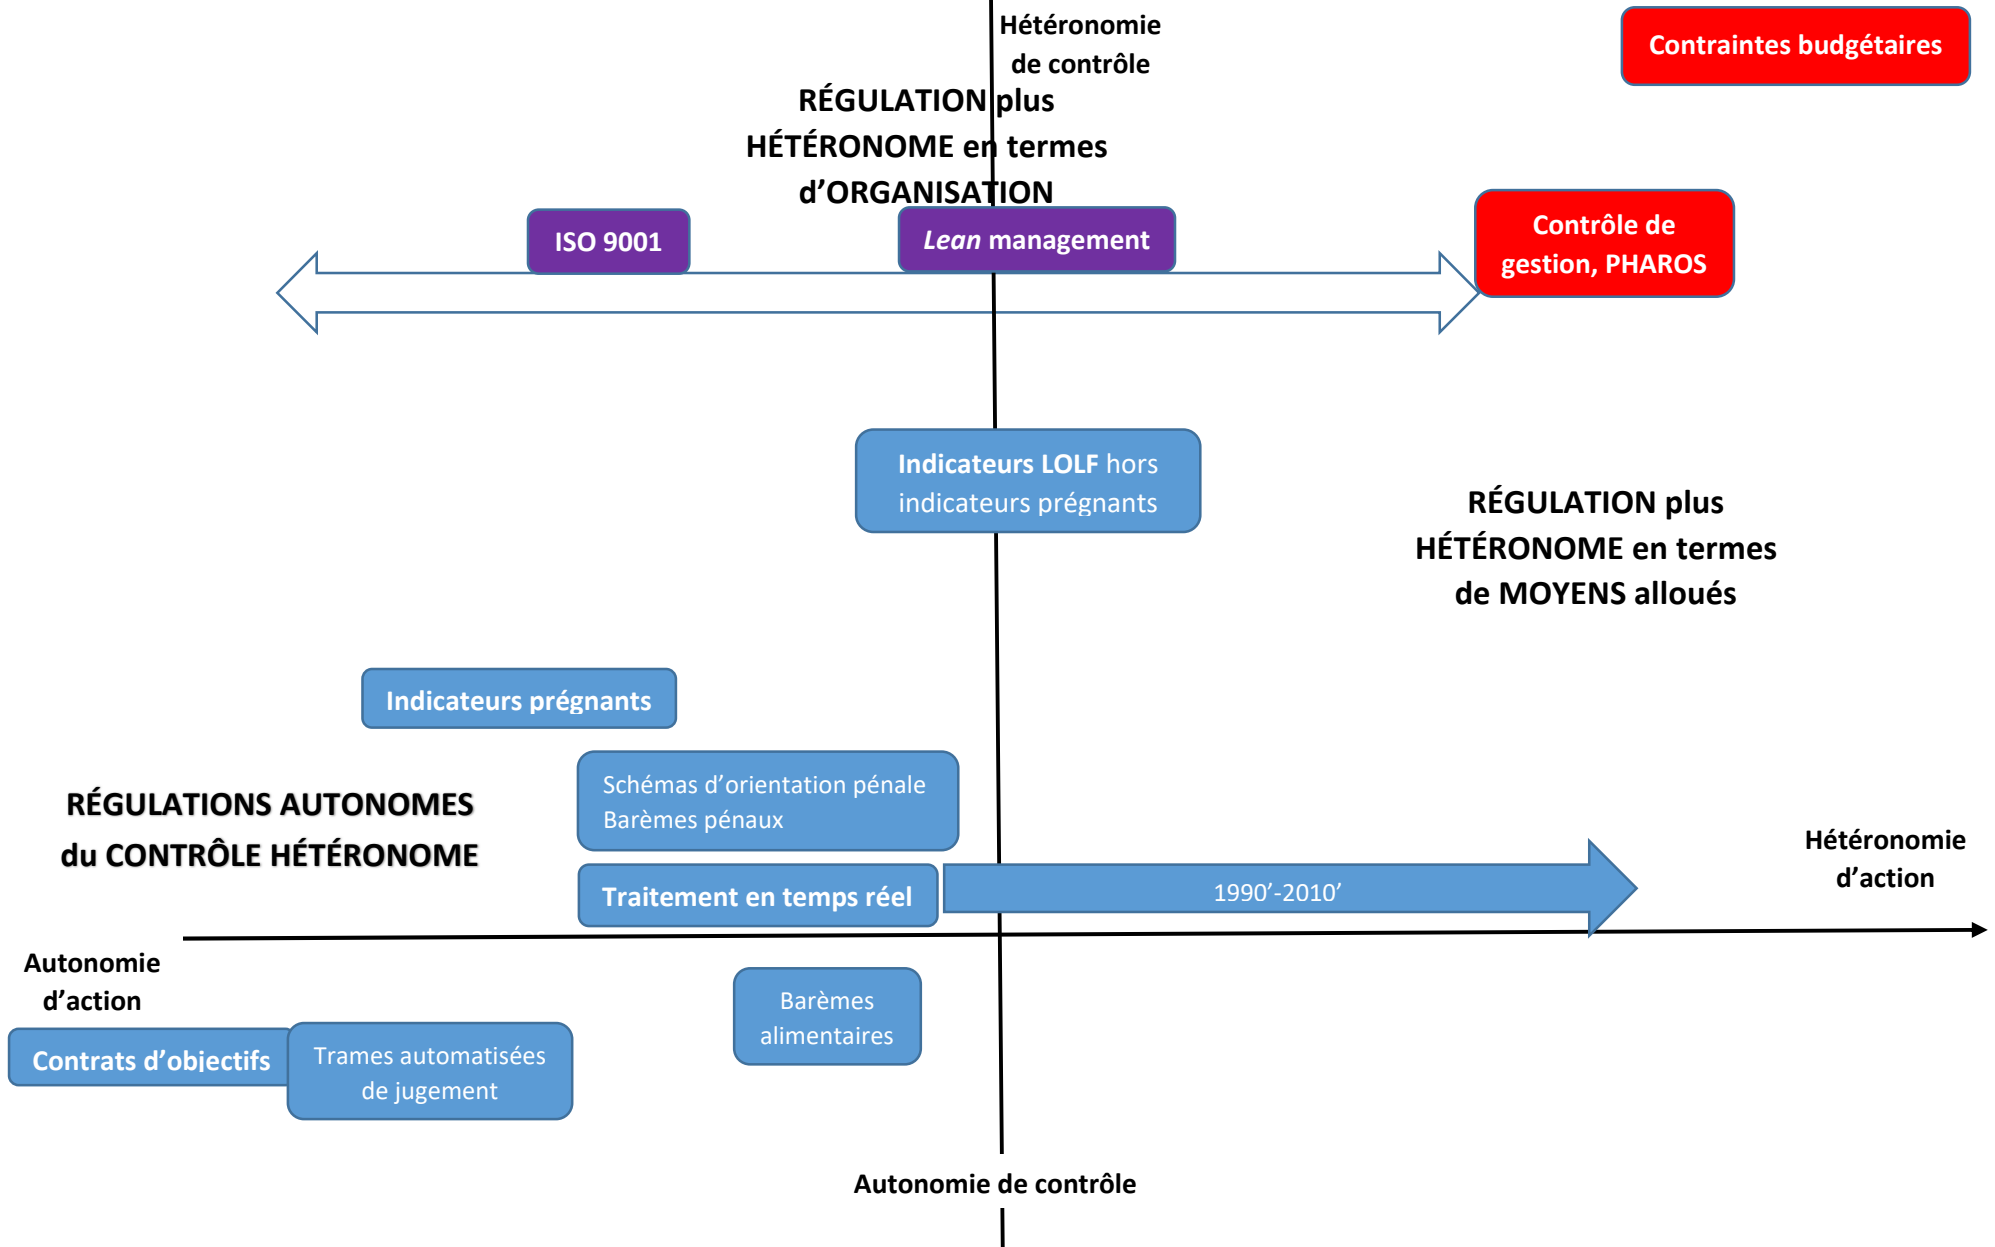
Hétéronomie de contrôle

Contraintes budgétaires

RÉGULATION plus HÉTÉRONOME en termes d'ORGANISATION

ISO 9001

*Lean* management

Contrôle de gestion, PHAROS

Indicateurs LOLF hors indicateurs prégnants

RÉGULATION plus HÉTÉRONOME en termes de MOYENS alloués

Indicateurs prégnants

Schémas d'orientation pénale
Barèmes pénaux

RÉGULATIONS AUTONOMES du CONTRÔLE HÉTÉRONOME

Traitement en temps réel

1990'-2010'

Hétéronomie d'action

Autonomie d'action

Contrats d'objectifs

Trames automatisées de jugement

Barèmes alimentaires

Autonomie de contrôle